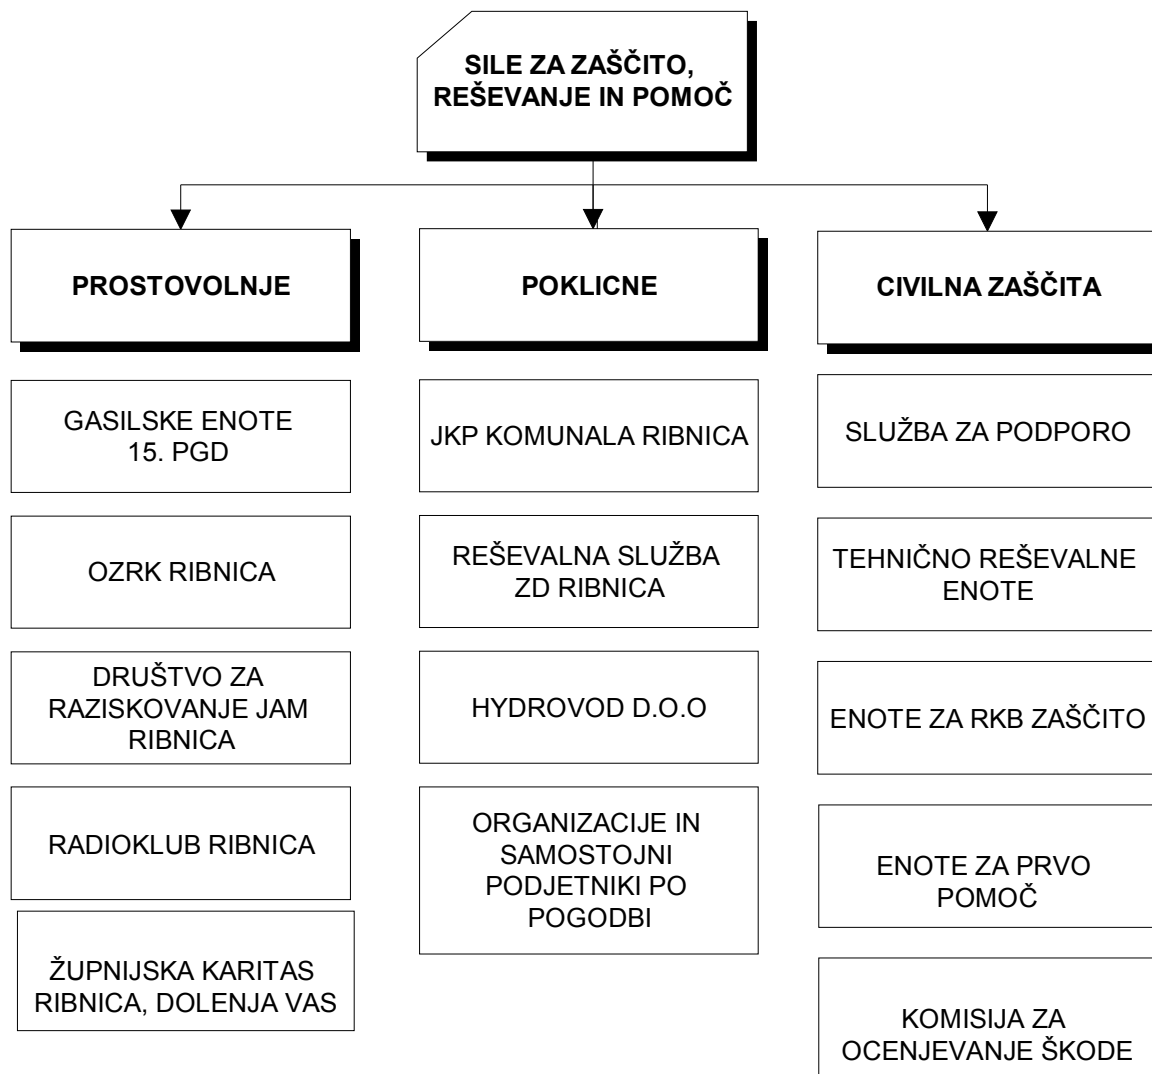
SILE ZA ZAŠČITO, REŠEVANJE IN POMOČ

PROSTOVOLJNE

GASILSKE ENOTE
15. PGD

OZRK RIBNICA

DRUŠTVO ZA RAZISKOVANJE JAM RIBNICA

RADIOKLUB RIBNICA

ŽUPNIJSKA KARITAS RIBNICA, DOLENJA VAS

POKLICNE

JKP KOMUNALA RIBNICA

REŠEVALNA SLUŽBA ZD RIBNICA

HYDROVOD D.O.O

ORGANIZACIJE IN SAMOSTOJNI PODJETNIKI PO POGODBI

CIVILNA ZAŠČITA

SLUŽBA ZA PODPORO

TEHNIČNO REŠEVALNE ENOTE

ENOTE ZA RKB ZAŠČITO

ENOTE ZA PRVO POMOČ

KOMISIJA ZA OCENJEVANJE ŠKODE